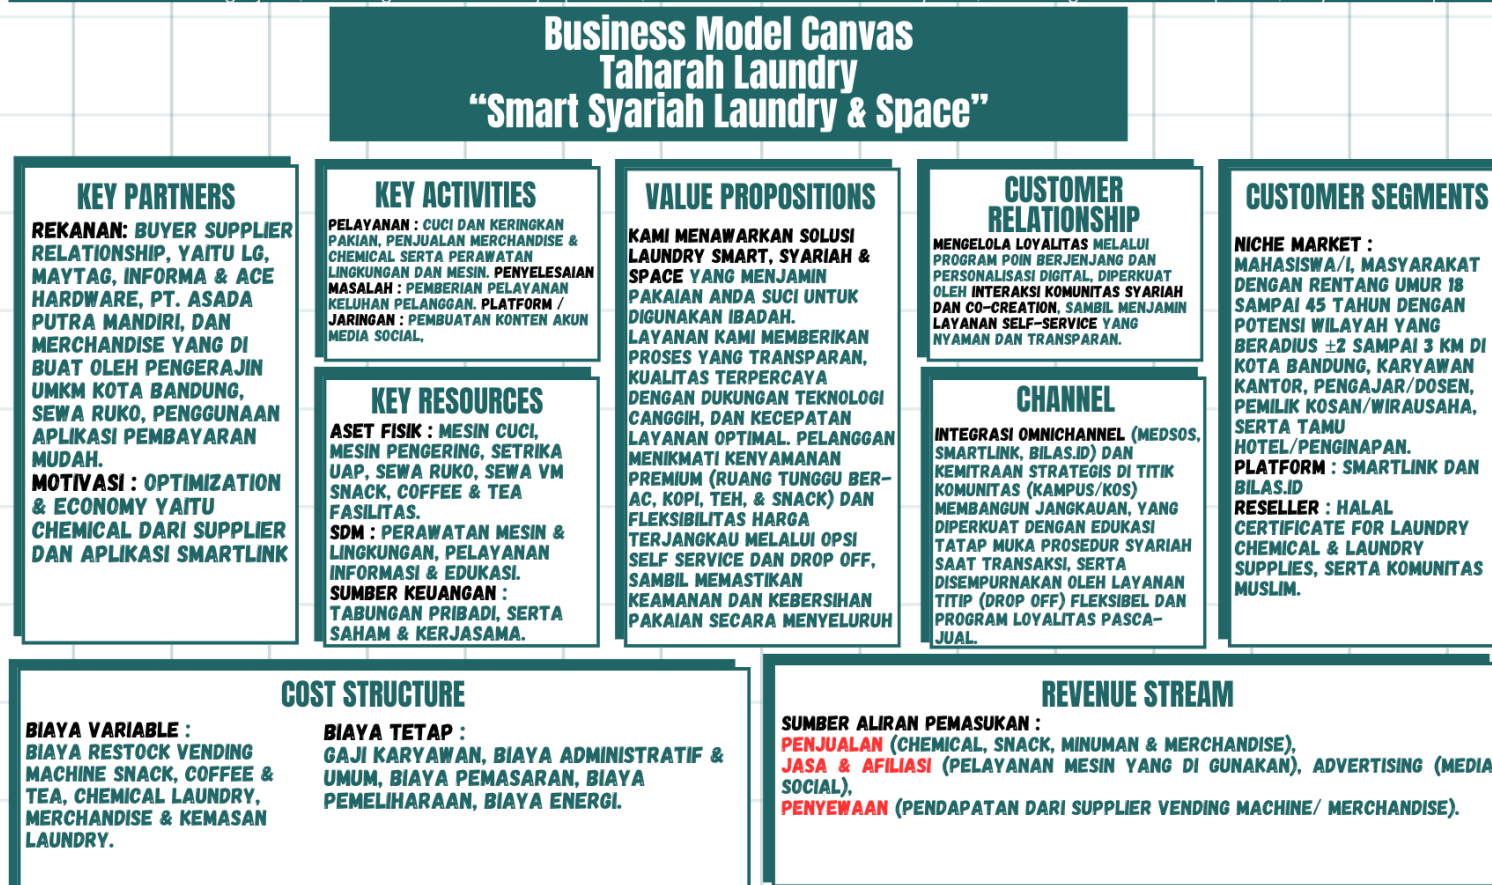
Business Model Canvas
Taharah Laundry
"Smart Syariah Laundry & Space"

KEY PARTNERS

REKANAN: BUYER SUPPLIER RELATIONSHIP, YAITU LG, MAYTAG, INFORMA & ACE HARDWARE, PT. ASADA PUTRA MANDIRI, DAN MERCHANDISE YANG DI BUAT OLEH PENGERAJIN UMKM KOTA BANDUNG, SEWA RUKO, PENGGUNAAN APLIKASI PEMBAYARAN MUDAH.
MOTIVASI : OPTIMIZATION & ECONOMY YAITU CHEMICAL DARI SUPPLIER DAN APLIKASI SMARTLINK

KEY ACTIVITIES

PELAYANAN : CUCI DAN KERINGKAN PAKIAN, PENJUALAN MERCHANDISE & CHEMICAL SERTA PERAWATAN LINGKUNGAN DAN MESIN. PENYELESAIAN MASALAH : PEMBERIAN PELAYANAN KELUHAN PELANGGAN. PLATFORM / JARINGAN : PEMBUATAN KONTEN AKUN MEDIA SOCIAL,

KEY RESOURCES

ASET FISIK : MESIN CUCI, MESIN PENGERING, SETRIKA UAP, SEWA RUKO, SEWA VM SNACK, COFFEE & TEA FASILITAS.
SDM : PERAWATAN MESIN & LINGKUNGAN, PELAYANAN INFORMASI & EDUKASI.
SUMBER KEUANGAN : TABUNGAN PRIBADI, SERTA SAHAM & KERJASAMA.

VALUE PROPOSITIONS

KAMI MENAWARKAN SOLUSI LAUNDRY SMART, SYARIAH & SPACE YANG MENJAMIN PAKAIAN ANDA SUCI UNTUK DIGUNAKAN IBADAH. LAYANAN KAMI MEMBERIKAN PROSES YANG TRANSPARAN, KUALITAS TERPERCAYA DENGAN DUKUNGAN TEKNOLOGI CANGGIH, DAN KECEPATAN LAYANAN OPTIMAL. PELANGGAN MENIKMATI KENYAMANAN PREMIUM (RUANG TUNGGU BER-AC, KOPI, TEH, & SNACK) DAN FLEKSIBILITAS HARGA TERJANGKAU MELALUI OPSI SELF SERVICE DAN DROP OFF, SAMBIL MEMASTIKAN KEAMANAN DAN KEBERSIHAN PAKAIAN SECARA MENYELURUH

CUSTOMER RELATIONSHIP

MENGELOLA LOYALITAS MELALUI PROGRAM POIN BERJENJANG DAN PERSONALISASI DIGITAL, DIPERKUAT OLEH INTERAKSI KOMUNITAS SYARIAH DAN CO-CREATION, SAMBIL MENJAMIN LAYANAN SELF-SERVICE YANG NYAMAN DAN TRANSPARAN.

CHANNEL

INTEGRASI OMNICHANNEL (MEDSOS, SMARTLINK, BILAS.ID) DAN KEMITRAAN STRATEGIS DI TITIK KOMUNITAS (KAMPUS/KOS) MEMBANGUN JANGKAUAN, YANG DIPERKUAT DENGAN EDUKASI TATAP MUKA PROSEDUR SYARIAH SAAT TRANSAKSI, SERTA DISEMPURNAKAN OLEH LAYANAN TITIP (DROP OFF) FLEKSIBEL DAN PROGRAM LOYALITAS PASCA-JUAL.

CUSTOMER SEGMENTS

NICHE MARKET : MAHASISWA/I, MASYARAKAT DENGAN RENTANG UMUR 18 SAMPAI 45 TAHUN DENGAN POTENSI WILAYAH YANG BERADIUS $\pm2$ SAMPAI 3 KM DI KOTA BANDUNG, KARYAWAN KANTOR, PENGAJAR/DOSEN, PEMILIK KOSAN/WIRAUSAHA, SERTA TAMU HOTEL/PENGINAPAN.
PLATFORM : SMARTLINK DAN BILAS.ID
RESELLER : HALAL CERTIFICATE FOR LAUNDRY CHEMICAL & LAUNDRY SUPPLIES, SERTA KOMUNITAS MUSLIM.

COST STRUCTURE

BIAYA VARIABLE :
BIAYA RESTOCK VENDING MACHINE SNACK, COFFEE & TEA, CHEMICAL LAUNDRY, MERCHANDISE & KEMASAN LAUNDRY.

BIAYA TETAP :
GAJI KARYAWAN, BIAYA ADMINISTRATIF & UMUM, BIAYA PEMASARAN, BIAYA PEMELIHARAAN, BIAYA ENERGI.

REVENUE STREAM

SUMBER ALIRAN PEMASUKAN :
PENJUALAN (CHEMICAL, SNACK, MINUMAN & MERCHANDISE),
JASA & AFILIASI (PELAYANAN MESIN YANG DI GUNAKAN), ADVERTISING (MEDIA SOCIAL),
PENYEWAAN (PENDAPATAN DARI SUPPLIER VENDING MACHINE/ MERCHANDISE).